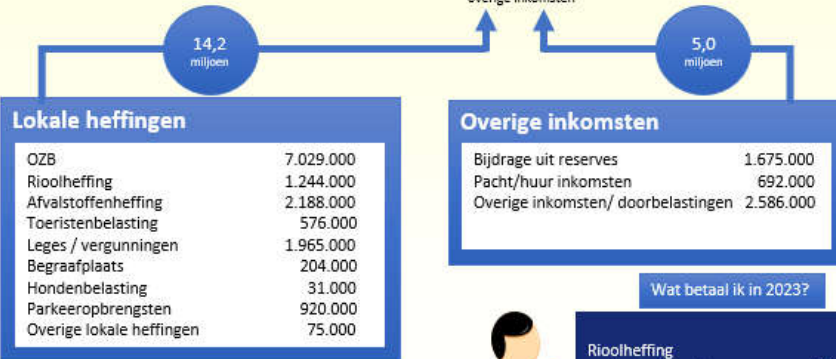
Overige inkomsten

14,2
miljoen

5,0
miljoen

Lokale heffingen

| | |
|---|---|
| OZB | 7.029.000 |
| Rioolheffing | 1.244.000 |
| Afvalstoffenheffing | 2.188.000 |
| Toeristenbelasting | 576.000 |
| Leges / vergunningen | 1.965.000 |
| Begraafplaats | 204.000 |
| Hondenbelasting | 31.000 |
| Parkeeropbrengsten | 920.000 |
| Overige lokale heffingen | 75.000 |

Overige inkomsten

| | |
|---|---|
| Bijdrage uit reserves | 1.675.000 |
| Pacht/huur inkomsten | 692.000 |
| Overige inkomsten/ doorbelastingen | 2.586.000 |

Wat betaal ik in 2023?

Rioolheffing